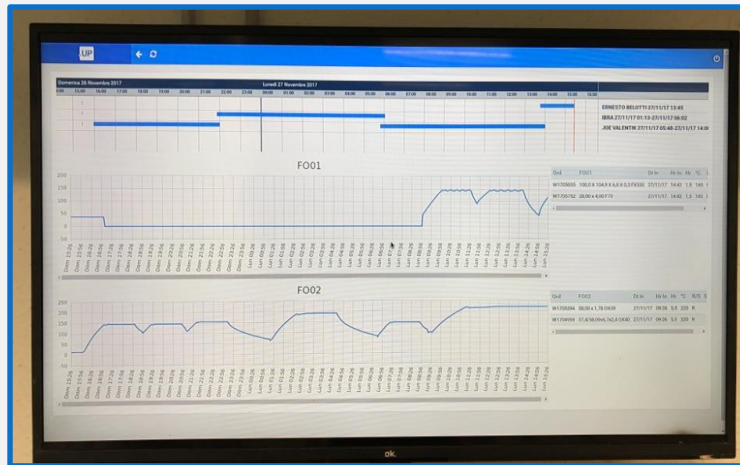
UP

Domenica 26 Novembre 2017

Lunedì 27 Novembre 2017

ERNESTO BELOTTI 27/11/17 13:45

IBRA 27/11/17 01:13-27/11/17 06:02

JOE VALENTINI 27/11/17 05:48-27/11/17 14:0

FO01

| Ord | FO01 | Dt In | Hr In | Hr | °C |
|---|---|---|---|---|---|
| W1705655 | 100,0 X 104,9 X 6,6 X 0,5 FX030 | 27/11/17 | 14:42 | 1,5 | 140 |
| W1705752 | 28,00 x 4,00 F70 | 27/11/17 | 14:42 | 1,5 | 140 |

FO02

| Ord | FO02 | Dt In | Hr In | Hr | °C | R/S |
|---|---|---|---|---|---|---|
| W1709394 | 08,00 x 1,78 DX08 | 27/11/17 | 09:36 | 5,5 | 220 | R |
| W1704959 | 57,6/58,09x6,7x2,6 DX40 | 27/11/17 | 09:36 | 5,5 | 220 | R |

ok